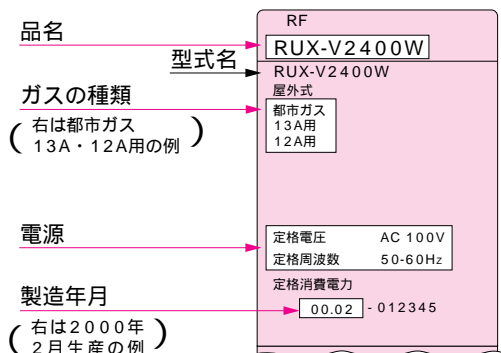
品名

型式名

ガスの種類

( 右は都市ガス 13A・12A用の例 )

電源

製造年月

( 右は2000年 2月生産の例 )

RF

RUX-V2400W

RUX-V2400W

屋外式

都市ガス
13A用
12A用

| 定格電圧 | AC 100V |
|---|---|
| 定格周波数 | 50-60Hz |

定格消費電力

00.02 - 012345